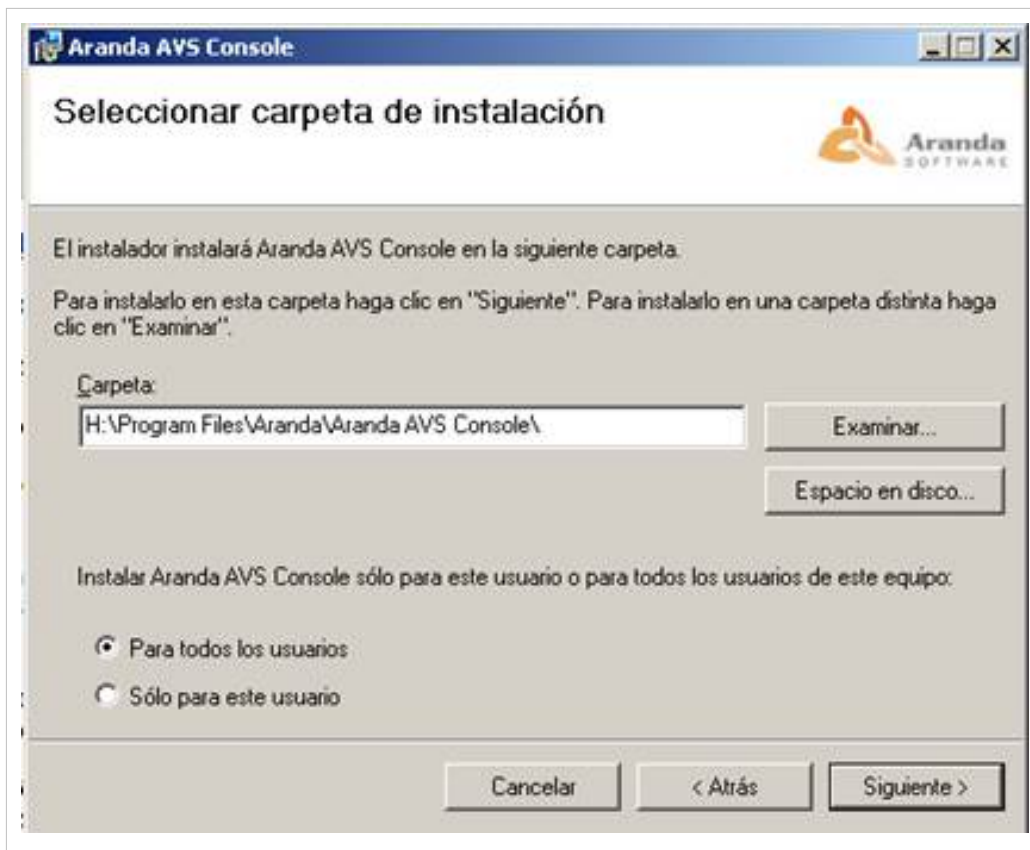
Aranda AVS Console

Seleccionar carpeta de instalación

Aranda SOFTWARE

El instalador instalará Aranda AVS Console en la siguiente carpeta.

Para instalarlo en esta carpeta haga clic en "Siguiente". Para instalarlo en una carpeta distinta haga clic en "Examinar".

Carpeta:

H:\Program Files\Aranda\Aranda AVS Console\

Examinar...

Espacio en disco...

Instalar Aranda AVS Console sólo para este usuario o para todos los usuarios de este equipo:

Para todos los usuarios

Sólo para este usuario

Cancelar

< Atrás

Siguiente >